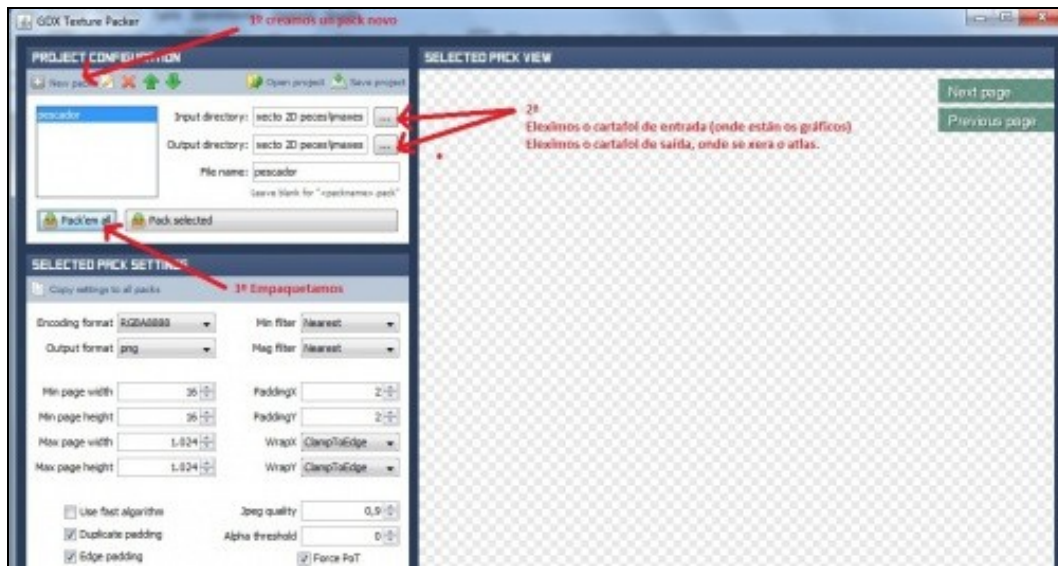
GDX Texture Packer

1º creamos un pack novo

PROJECT CONFIGURATION

New pack

Open project

Save project

pescador

Input directory: ecto 2D peces\Images

...

Output directory: ecto 2D peces\Images

...

File name: pescador

Leave blank for "<packname>.pack"

Pack'em all

Pack selected

SELECTED PACK VIEW

Next page

Previous page

2º
Eleximos o cartafol de entrada (onde están os gráficos)
Eleximos o cartafol de saída, onde se xera o atlas.

SELECTED PACK SETTINGS

Copy settings to all packs

3º Empaquetamos

Encoding format RGBA8888

Min filter Nearest

Output format png

Mag filter Nearest

Min page width 16

PaddingX 2

Min page height 16

PaddingY 2

Max page width 1.024

WrapX ClampToEdge

Max page height 1.024

WrapY ClampToEdge

Use fast algorithm

Jpeg quality 0,9

Duplicate padding

Alpha threshold 0

Edge padding

Force PoT